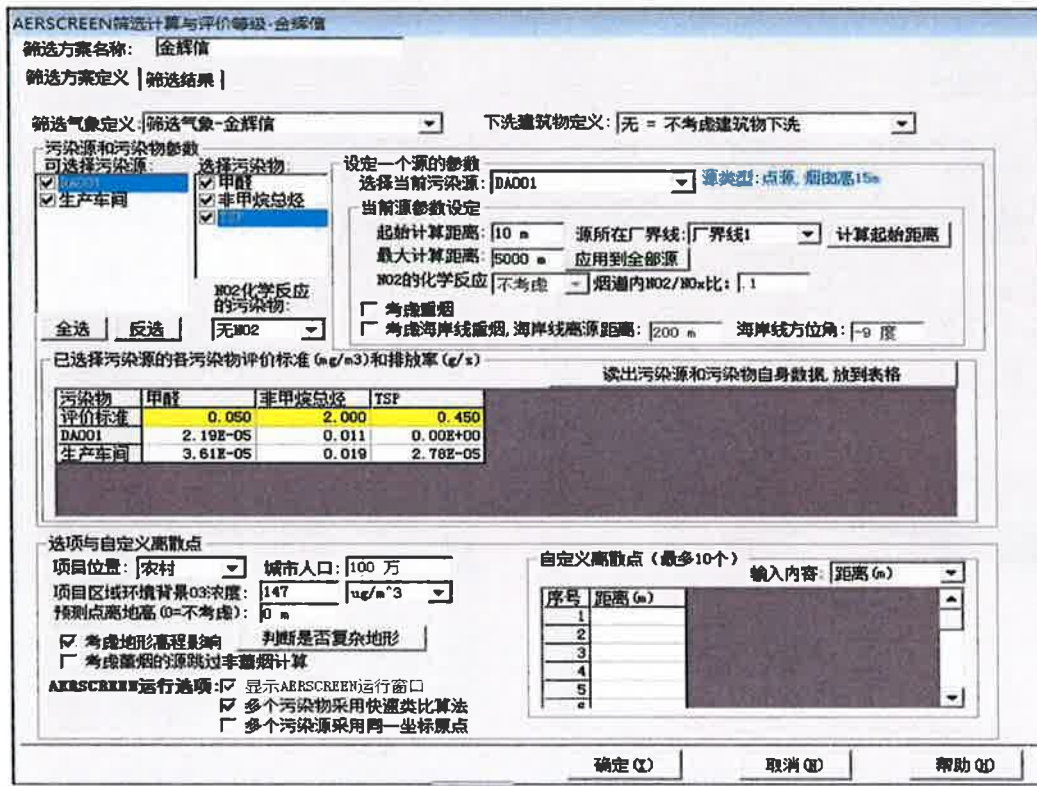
AERSCREEN筛选计算与评价等级-金辉信

筛选方案名称: 金辉信

筛选方案定义 | 筛选结果 |

筛选气象定义: 筛选气象-金辉信

下洗建筑物定义: 无 = 不考虑建筑物下洗

污染源和污染物参数

可选择污染源:

☑ DA001

☑ 生产车间

选择污染物:

☑ 甲醛

☑ 非甲烷总烃

☑ TSP

NO2化学反应的污染物:

无NO2

全选

反选

设定一个源的参数

选择当前污染源: DA001

源类型: 点源, 烟囱高15m

当前源参数设定

起始计算距离: 10 m

源所在厂界线: 厂界线1

计算起始距离

最大计算距离: 5000 m

应用到全部源

NO2的化学反应 不考虑

烟道内NO2/NOx比: .1

☐ 考虑熏烟

☐ 考虑海岸线熏烟, 海岸线离源距离: 200 m

海岸线方位角: -9 度

已选择污染源的各污染物评价标准 (mg/m3)和排放率(g/s)

读出污染源和污染物自身数据, 放到表格

| 污染物 | 甲醛 | 非甲烷总烃 | TSP |
|---|---|---|---|
| 评价标准 | 0.050 | 2.000 | 0.450 |
| DA001 | 2.19E-05 | 0.011 | 0.00E+00 |
| 生产车间 | 3.61E-05 | 0.019 | 2.78E-05 |

选项与自定义离散点

项目位置: 农村

城市人口: 100 万

项目区域环境背景O3浓度: 147 ug/m^3

预测点离地高(0=不考虑): 0 m

☑ 考虑地形高程影响

判断是否复杂地形

☐ 考虑熏烟的源跳过非熏烟计算

AERSCREEN运行选项: ☑ 显示AERSCREEN运行窗口

☑ 多个污染物采用快速类比算法

☐ 多个污染源采用同一坐标原点

自定义离散点 (最多10个)

输入内容: 距离(m)

| 序号 | 距离(m) |
|---|---|
| 1 | |
| 2 | |
| 3 | |
| 4 | |
| 5 | |
| 6 | |

确定(X)

取消(N)

帮助(H)